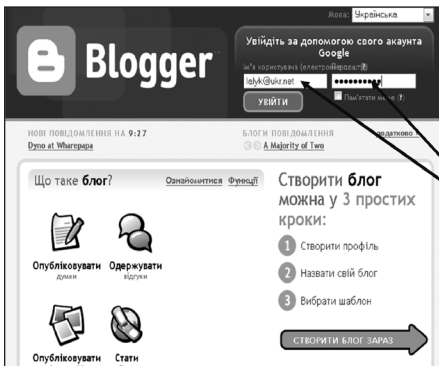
Мова: Українська

Blogger

Увійдіть за допомогою свого акаунта Google

ім'я користувача (електронна пошта)

lelyk@ukr.net

••••••••••

УВІЙТИ

Пам'ятати мене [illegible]

НОВІ ПОВІДОМЛЕННЯ НА 9:27

Dyno at Wharepapa

БЛОГИ ПОВІДОМЛЕННЯ

A Majority of Two

додатково

Що таке блог?

Ознайомитися

Функції

Опублікувати думки

Одержувати відгуки

Опублікувати

Стати

Створити блог можна у 3 простих кроки:

1 Створити профіль

2 Назвати свій блог

3 Вибрати шаблон

СТВОРИТИ БЛОГ ЗАРАЗ